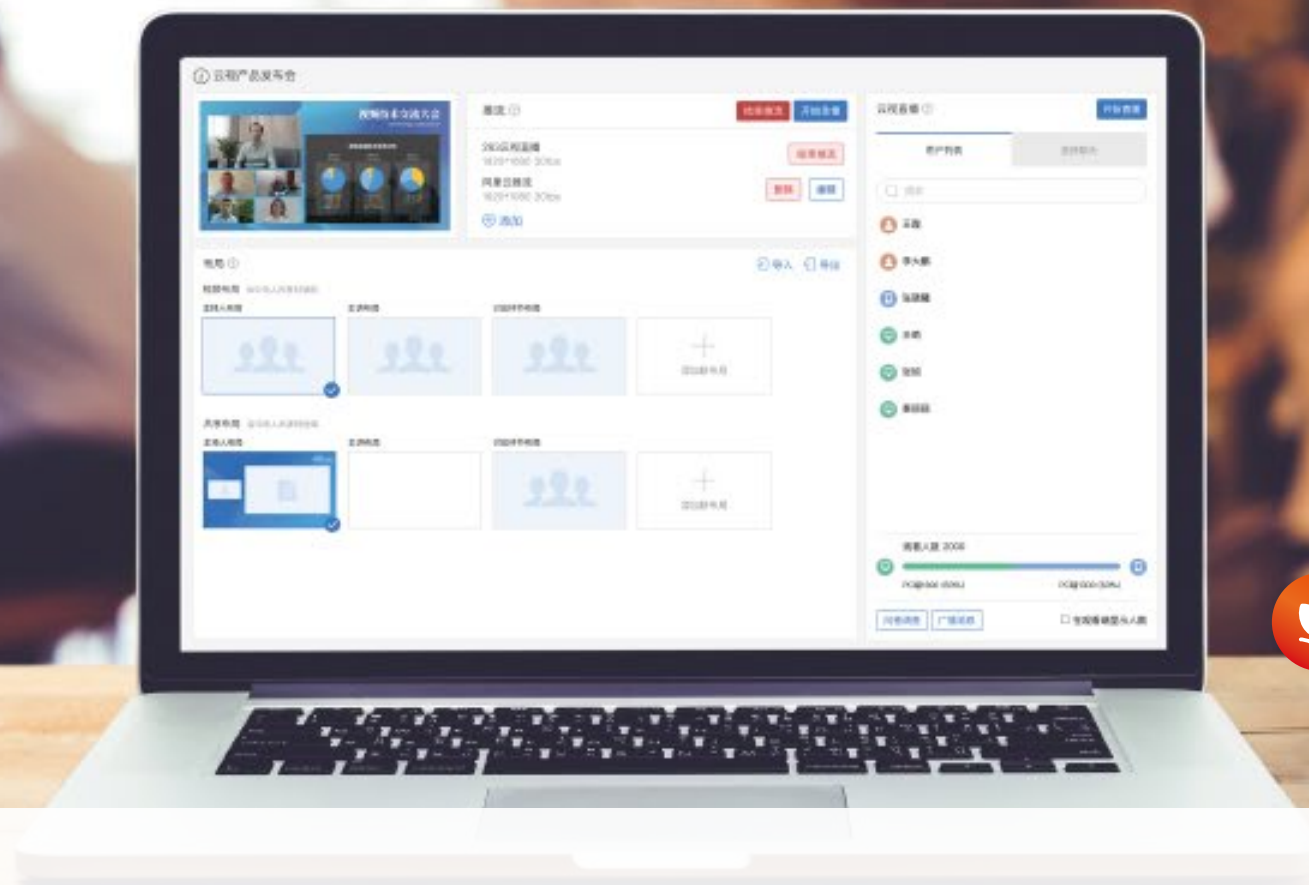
云视产品发布会

视频技术交流大会

推流
结束推流 开始直播
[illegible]云视直播
1920*1080 30fps
结束推流
网易云推流
1920*1080 30fps
删除 编辑
添加

布局
导入 导出
视频布局
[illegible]
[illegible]
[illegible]
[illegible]
共享布局
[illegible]
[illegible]
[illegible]
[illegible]

云视直播
开始直播
用户列表
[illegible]
搜索
王磊
李大鹏
张晓楠
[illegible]
张明
黄丽丽
观看人数 2000
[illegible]
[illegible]
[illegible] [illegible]
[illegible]